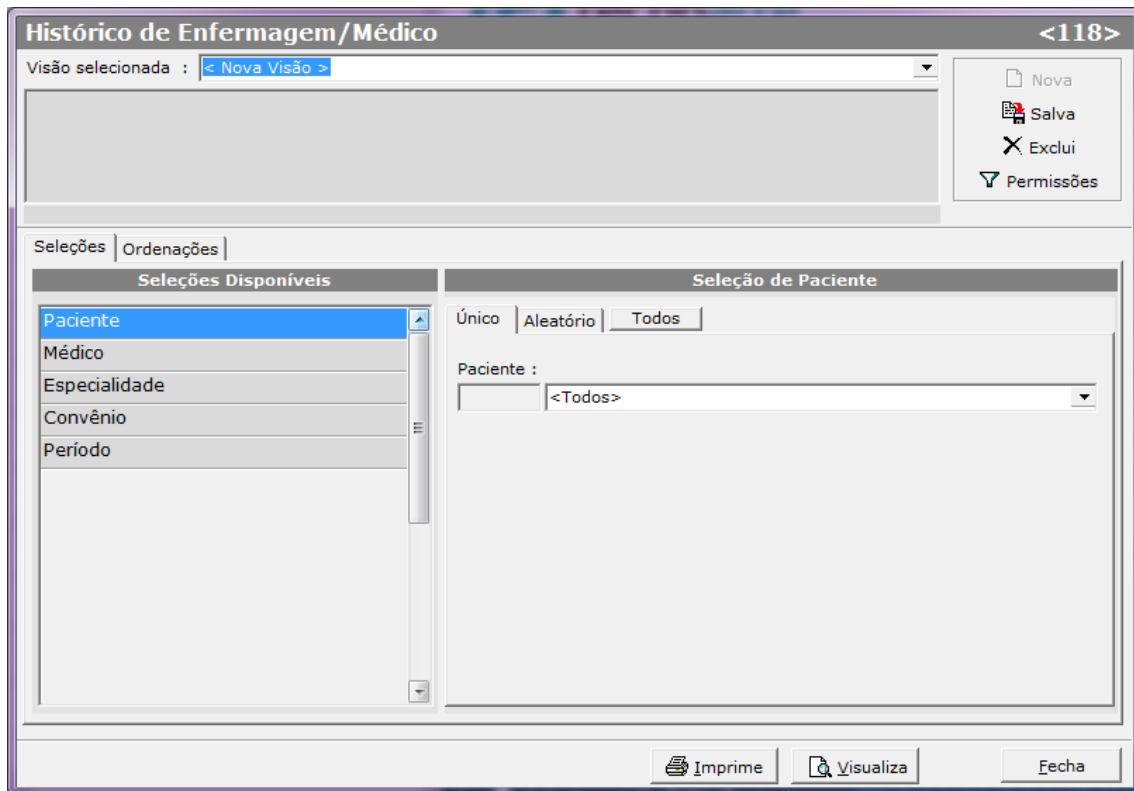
Histórico de Enfermagem/Médico <118>

Visão selecionada : < Nova Visão >

Nova
Salva
Exclui
Permissões

Seleções Ordenações

Seleções Disponíveis

Paciente
Médico
Especialidade
Convênio
Período

Seleção de Paciente

Único Aleatório Todos

Paciente :
<Todos>

Imprime Visualiza Fecha